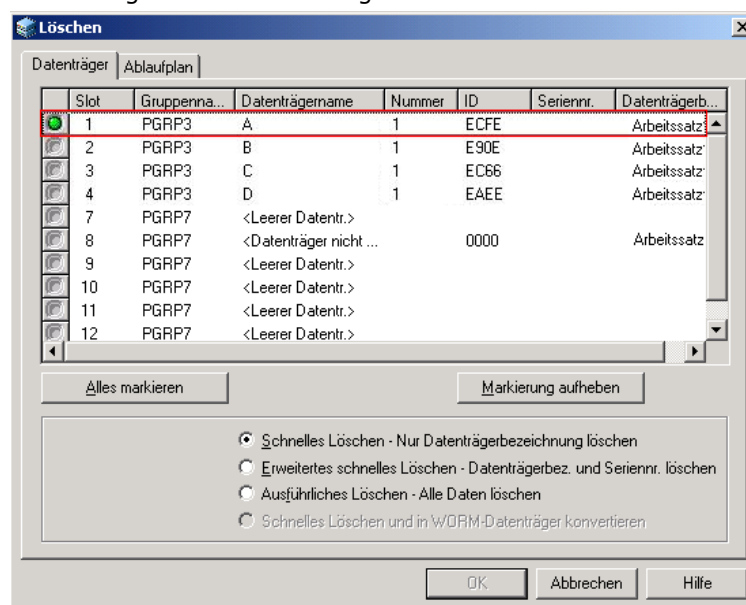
Löschen

Datenträger | Ablaufplan

| | Slot | Gruppenna... | Datenträgername | Nummer | ID | Seriennr. | Datenträgerb... |
|---|---|---|---|---|---|---|---|
| | 1 | PGRP3 | A | 1 | ECFE | | Arbeitssatz |
| | 2 | PGRP3 | B | 1 | E90E | | Arbeitssatz |
| | 3 | PGRP3 | C | 1 | EC66 | | Arbeitssatz |
| | 4 | PGRP3 | D | 1 | EAEE | | Arbeitssatz |
| | 7 | PGRP7 | <Leerer Datentr.> | | | | |
| | 8 | PGRP7 | <Datenträger nicht ... | | 0000 | | Arbeitssatz |
| | 9 | PGRP7 | <Leerer Datentr.> | | | | |
| | 10 | PGRP7 | <Leerer Datentr.> | | | | |
| | 11 | PGRP7 | <Leerer Datentr.> | | | | |
| | 12 | PGRP7 | <Leerer Datentr.> | | | | |

Alles markieren

Markierung aufheben

Schnelles Löschen - Nur Datenträgerbezeichnung löschen
Erweitertes schnelles Löschen - Datenträgerbez. und Seriennr. löschen
Ausführliches Löschen - Alle Daten löschen
Schnelles Löschen und in WORM-Datenträger konvertieren

OK
Abbrechen
Hilfe